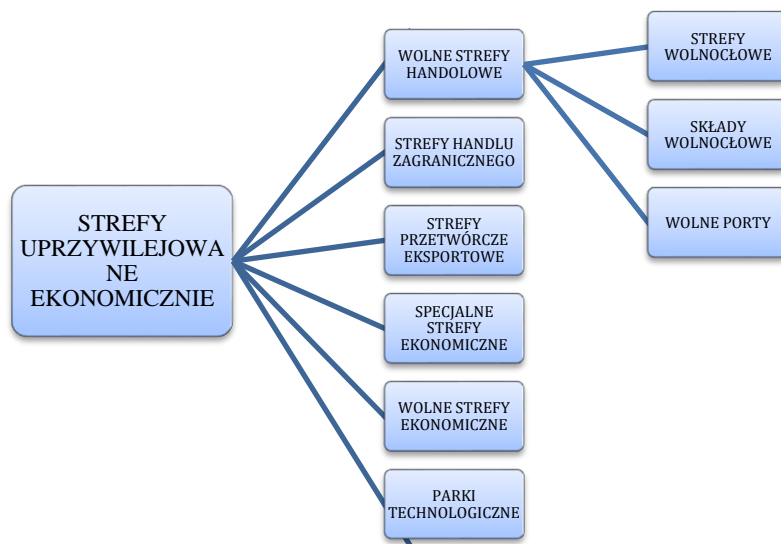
STREFY UPRZYWILEJOWA NE EKONOMICZNE

WOLNE STREFY HANDLOWE

STREFY HANDLU ZAGRANICZNEGO

STREFY PRZETWÓRCZE EKSPORTOWE

SPECJALNE STREFY EKONOMICZNE

WOLNE STREFY EKONOMICZNE

PARKI TECHNOLOGICZNE

STREFY WOLNOCŁOWE

SKŁADY WOLNOCŁOWE

WOLNE PORTY